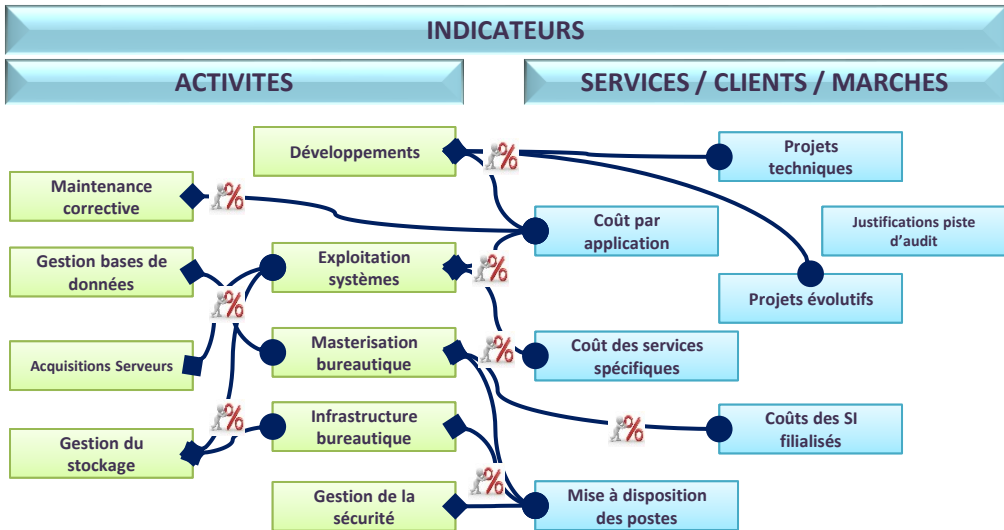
INDICATEURS

ACTIVITES

SERVICES / CLIENTS / MARCHES

Développements

Maintenance corrective

Gestion bases de données

Acquisitions Serveurs

Gestion du stockage

Exploitation systèmes

Masterisation bureautique

Infrastructure bureautique

Gestion de la sécurité

Projets techniques

Coût par application

Justifications piste d'audit

Projets évolutifs

Coût des services spécifiques

Coûts des SI filialisés

Mise à disposition des postes

%

%

%

%

%

%

%

%